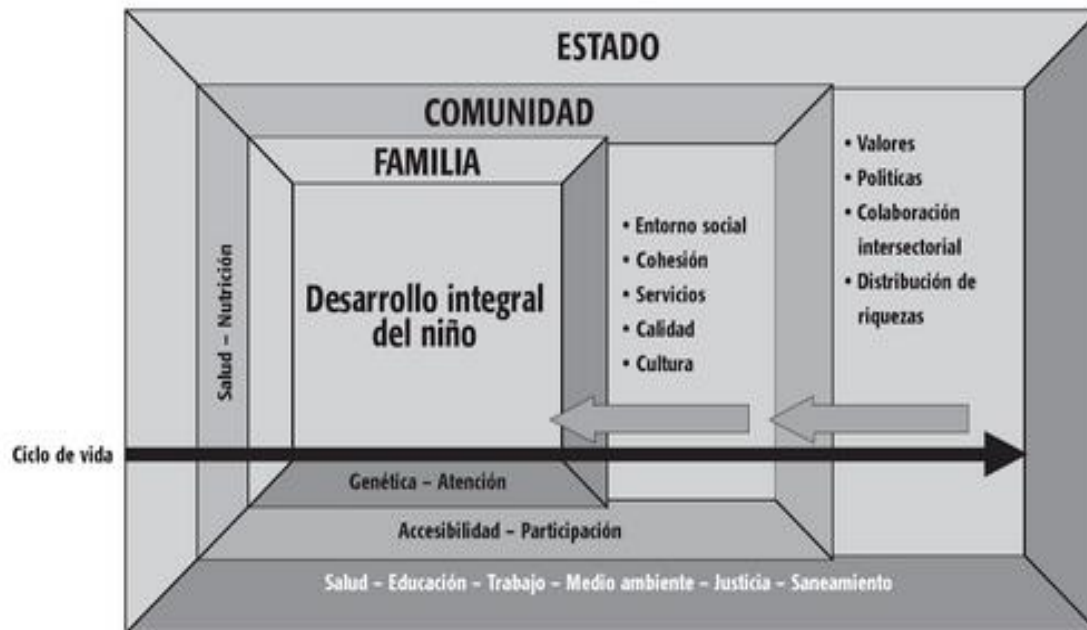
ESTADO

COMUNIDAD

FAMILIA

Salud – Nutrición

Desarrollo integral del niño

• Entorno social
• Cohesión
• Servicios
• Calidad
• Cultura

• Valores
• Políticas
• Colaboración intersectorial
• Distribución de riquezas

Ciclo de vida

Genética – Atención

Accesibilidad – Participación

Salud – Educación – Trabajo – Medio ambiente – Justicia – Saneamiento